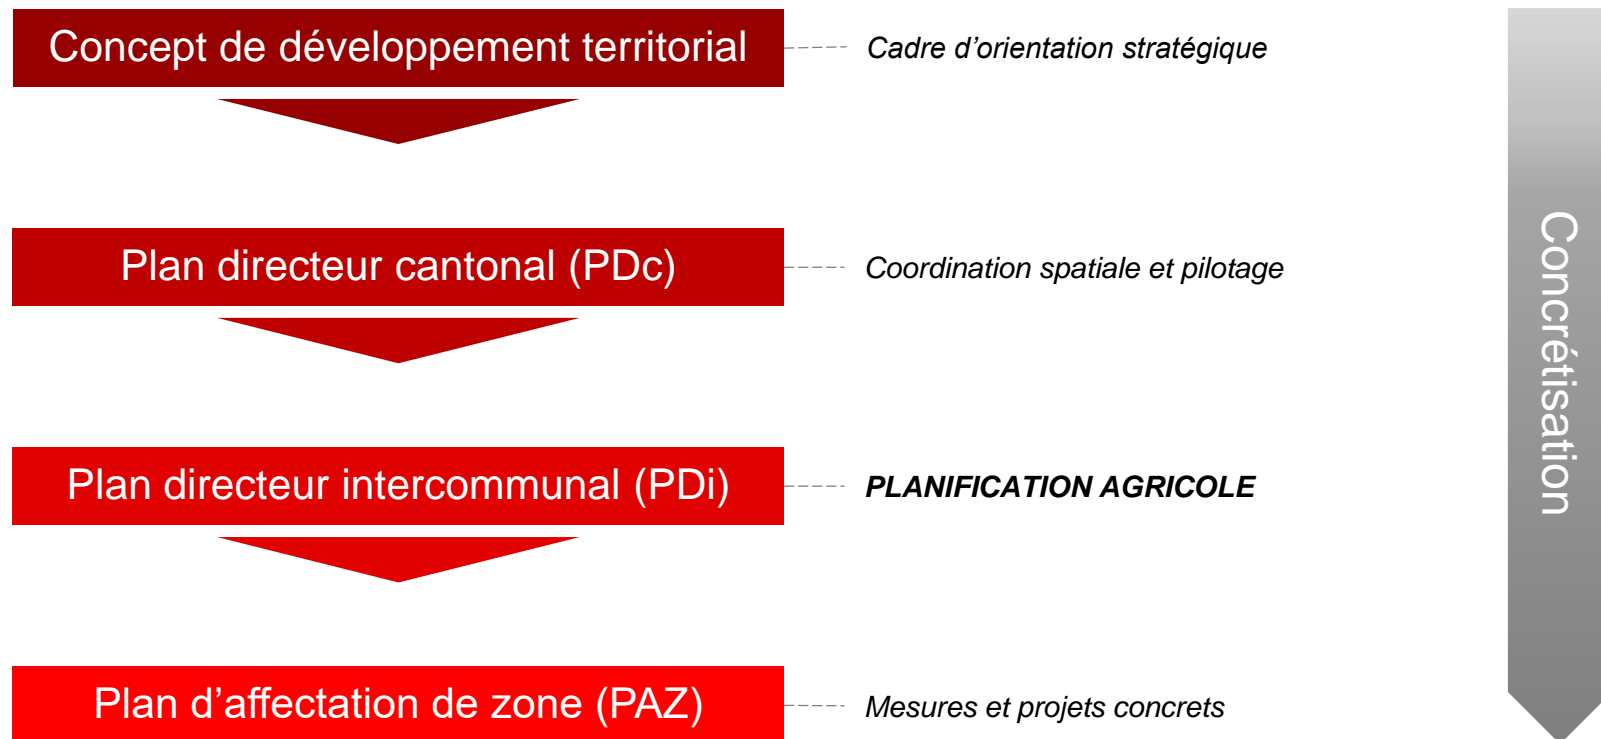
Concept de développement territorial

Cadre d'orientation stratégique

Plan directeur cantonal (PDc)

Coordination spatiale et pilotage

Plan directeur intercommunal (PDi)

PLANIFICATION AGRICOLE

Plan d'affectation de zone (PAZ)

Mesures et projets concrets

Concrétisation